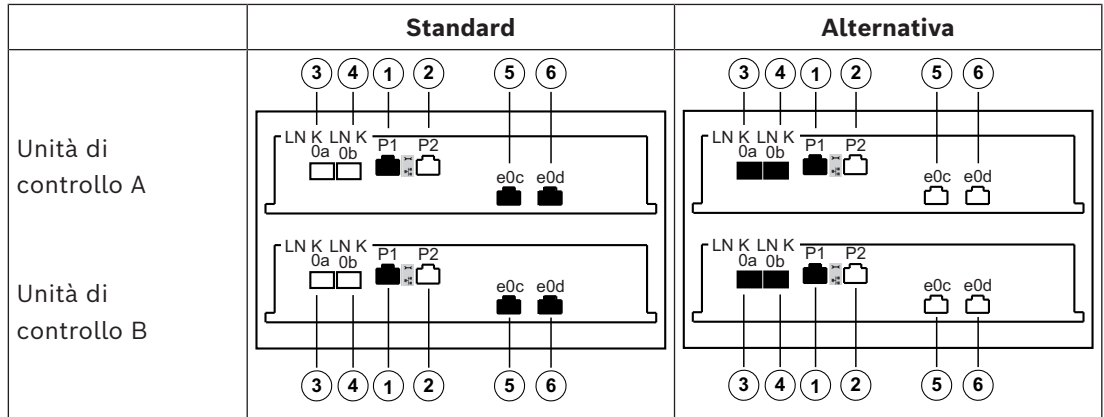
| | **Standard** | **Alternativa** |
|---|---|---|
| Unità di controllo A | 3 4 1 2 5 6<br>LN K LN K 0a 0b P1 P2 e0c e0d | 3 4 1 2 5 6<br>LN K LN K 0a 0b P1 P2 e0c e0d |
| Unità di controllo B | LN K LN K 0a 0b P1 P2 e0c e0d<br>3 4 1 2 5 6 | LN K LN K 0a 0b P1 P2 e0c e0d<br>3 4 1 2 5 6 |